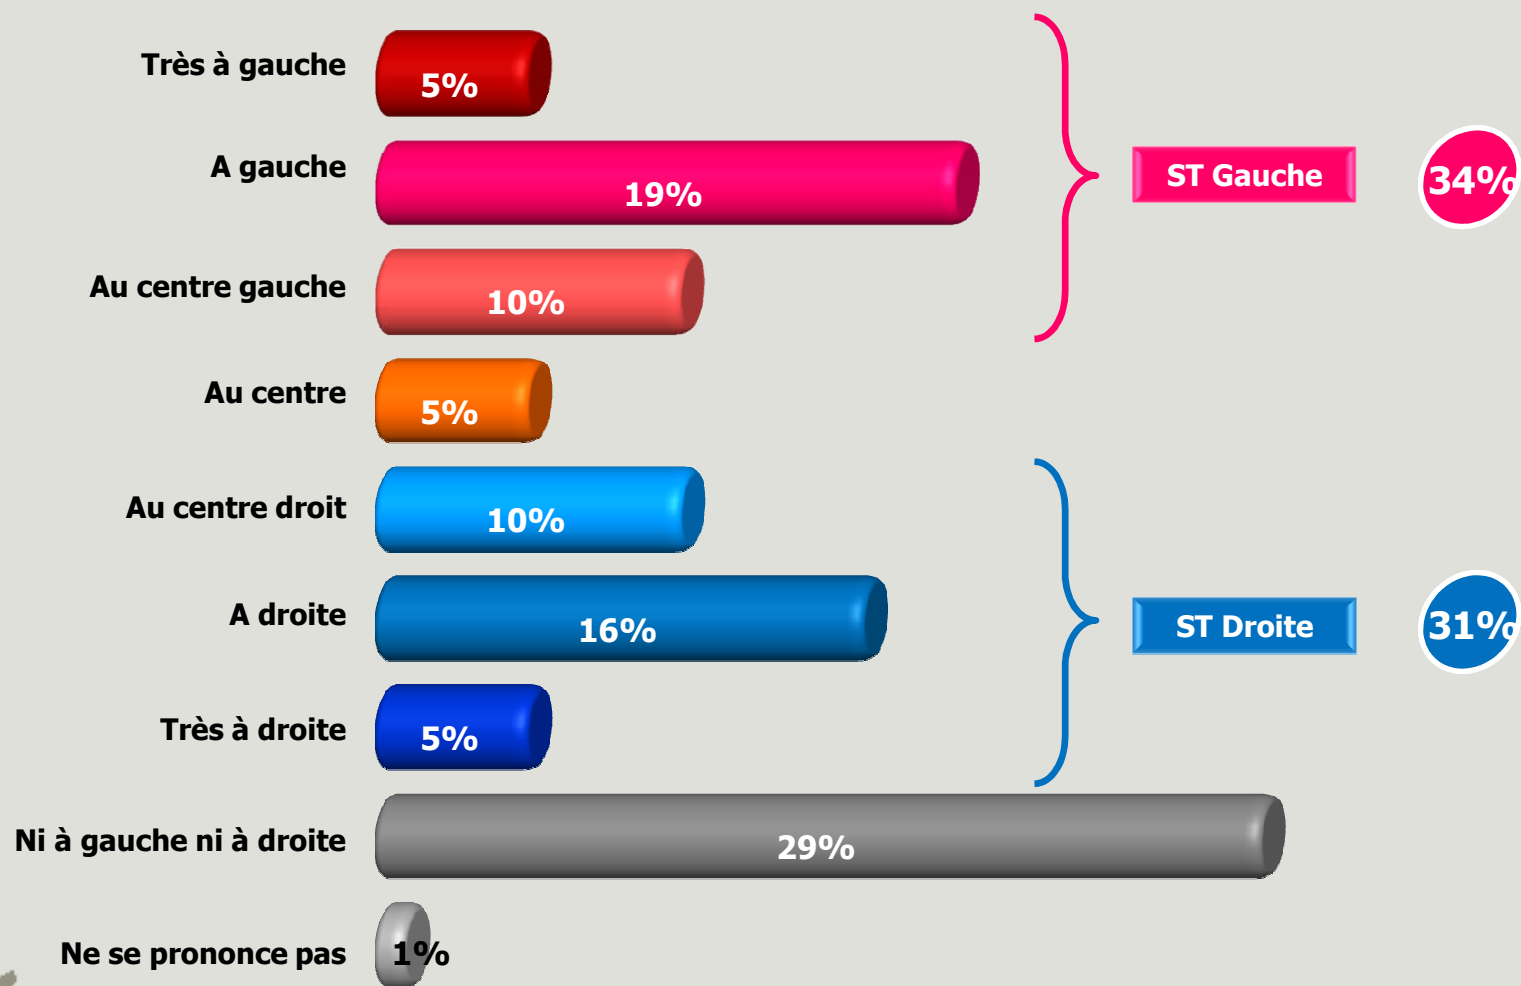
Très à gauche 5%

A gauche 19%

Au centre gauche 10%

ST Gauche 34%

Au centre 5%

Au centre droit 10%

A droite 16%

Très à droite 5%

ST Droite 31%

Ni à gauche ni à droite 29%

Ne se prononce pas 1%